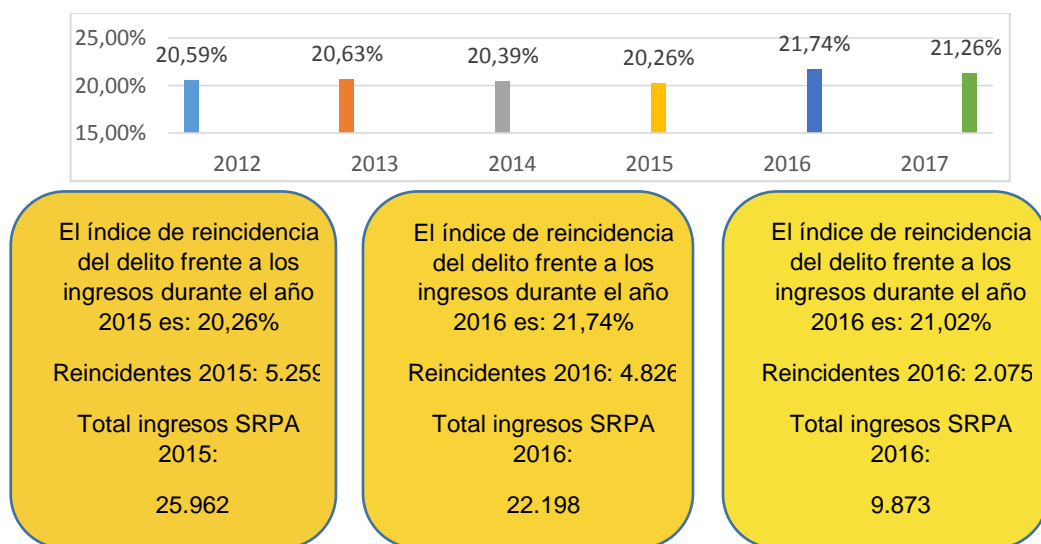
25,00%
20,00%
15,00%

20,59% 20,63% 20,39% 20,26% 21,74% 21,26%

2012 2013 2014 2015 2016 2017

El índice de reincidencia del delito frente a los ingresos durante el año 2015 es: 20,26%

Reincidentes 2015: 5.25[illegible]

Total ingresos SRPA 2015:

25.962

El índice de reincidencia del delito frente a los ingresos durante el año 2016 es: 21,74%

Reincidentes 2016: 4.82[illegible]

Total ingresos SRPA 2016:

22.198

El índice de reincidencia del delito frente a los ingresos durante el año 2016 es: 21,02%

Reincidentes 2016: 2.075

Total ingresos SRPA 2016:

9.873